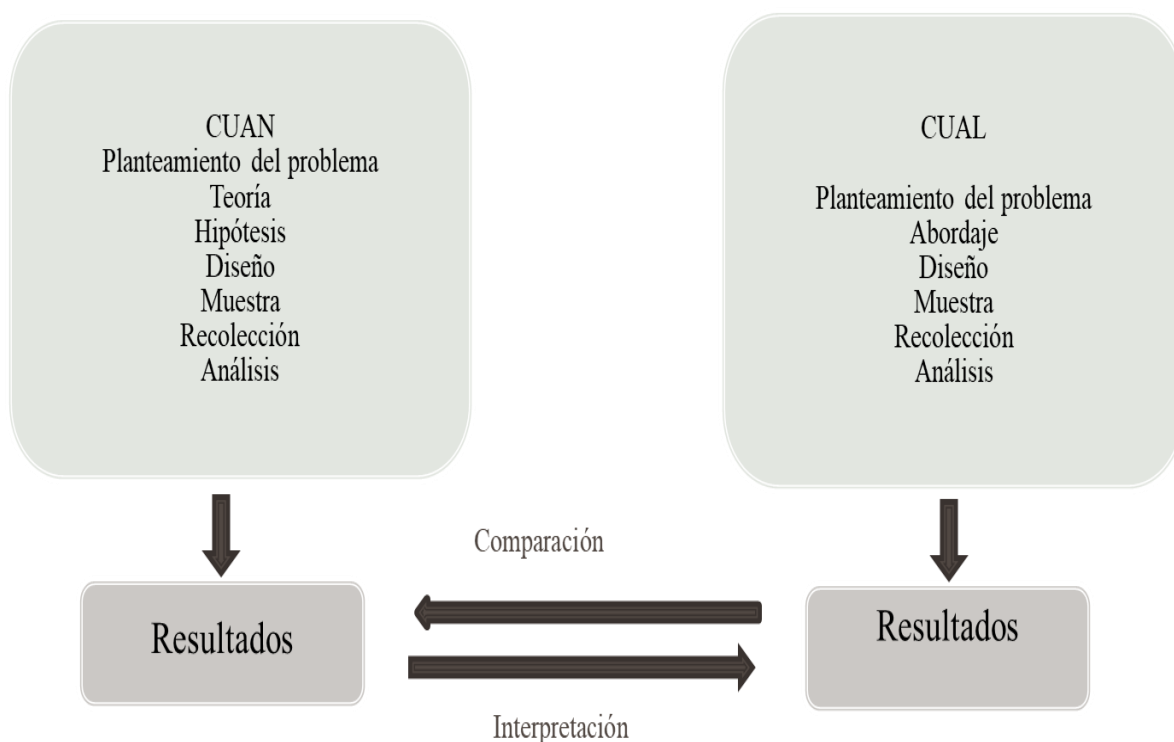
CUAN
Planteamiento del problema
Teoría
Hipótesis
Diseño
Muestra
Recolección
Análisis

CUAL

Planteamiento del problema
Abordaje
Diseño
Muestra
Recolección
Análisis

Comparación

Resultados

Resultados

Interpretación